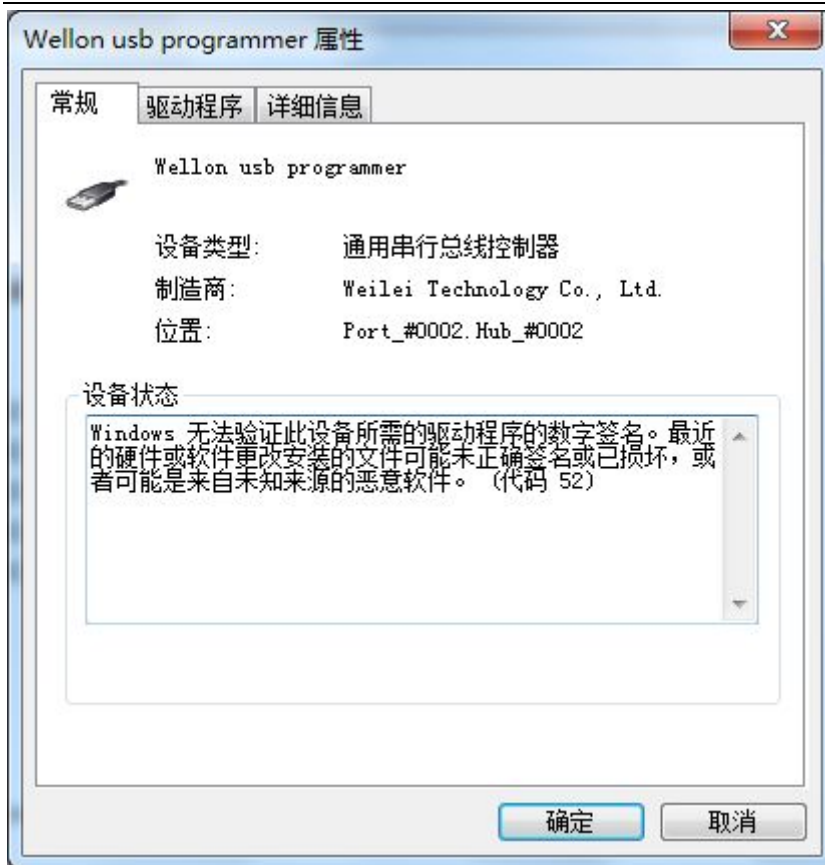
Wellon usb programmer 属性

X

常规 | 驱动程序 | 详细信息

Wellon usb programmer

设备类型: 通用串行总线控制器

制造商: Weilei Technology Co., Ltd.

位置: Port_#0002.Hub_#0002

设备状态

Windows 无法验证此设备所需的驱动程序的数字签名。最近的硬件或软件更改安装的文件可能未正确签名或已损坏，或者可能是来自未知来源的恶意软件。（代码 52）

确定

取消